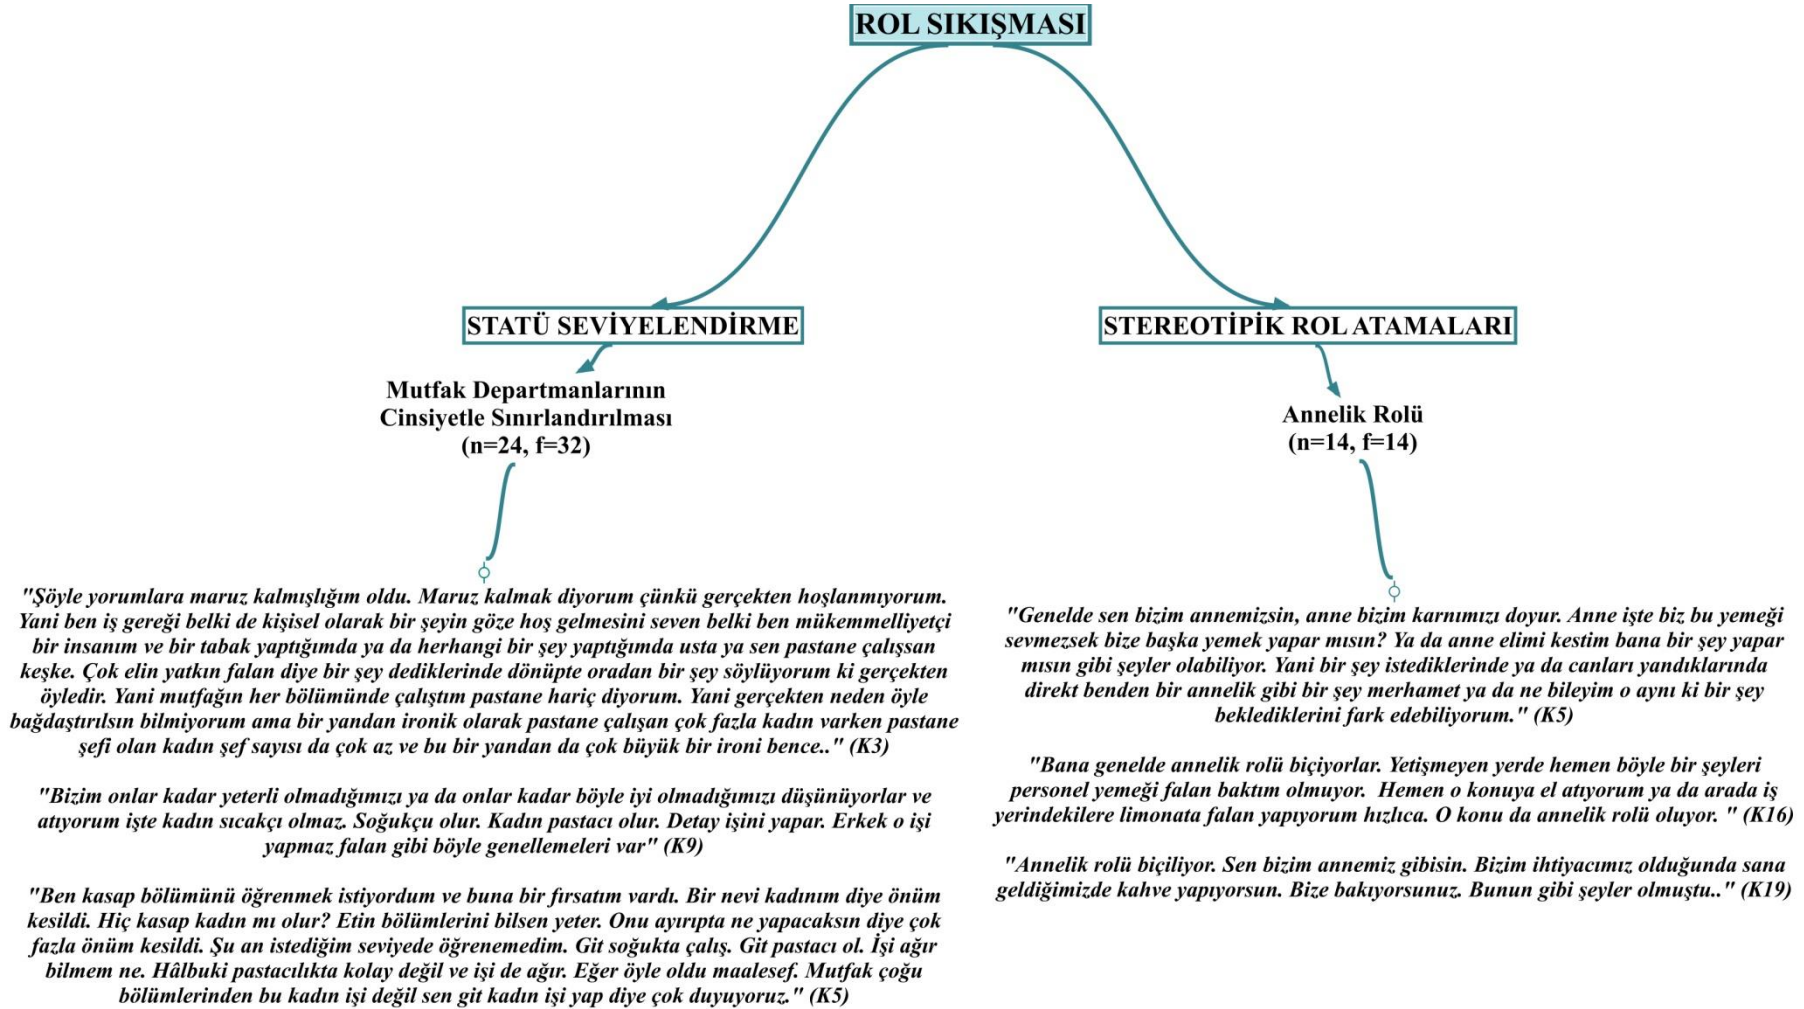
ROL SIKIŞMASI

STATÜ SEVİYELENDİRME

Mutfak Departmanlarının Cinsiyetle Sınırlandırılması (n=24, f=32)

"Şöyle yorumlara maruz kalmışlığım oldu. Maruz kalmak diyorum çünkü gerçekten hoşlanmıyorum. Yani ben iş gereği belki de kişisel olarak bir şeyin göze hoş gelmesini seven belki ben mükemmelliyetçi bir insanım ve bir tabak yaptığımda ya da herhangi bir şey yaptığımda usta ya sen pastane çalışsan keşke. Çok elin yatkın falan diye bir şey dediklerinde dönüpte oradan bir şey söylüyorum ki gerçekten öyledir. Yani mutfağın her bölümünde çalıştım pastane hariç diyorum. Yani gerçekten neden öyle bağdaştırılsın bilmiyorum ama bir yandan ironik olarak pastane çalışan çok fazla kadın varken pastane şefi olan kadın şef sayısı da çok az ve bu bir yandan da çok büyük bir ironi bence.." (K3)

"Bizim onlar kadar yeterli olmadığımızı ya da onlar kadar böyle iyi olmadığımızı düşünüyorlar ve atıyorum işte kadın sıcakçı olmaz. Soğukçu olur. Kadın pastacı olur. Detay işini yapar. Erkek o işi yapmaz falan gibi böyle genellemeleri var" (K9)

"Ben kasap bölümünü öğrenmek istiyordum ve buna bir fırsatım vardı. Bir nevi kadınım diye önüm kesildi. Hiç kasap kadın mı olur? Etin bölümlerini bilsen yeter. Onu ayırıpta ne yapacaksın diye çok fazla önüm kesildi. Şu an istediğim seviyede öğrenemedim. Git soğukta çalış. Git pastacı ol. İşi ağır bilmem ne. Hâlbuki pastacılıkta kolay değil ve işi de ağır. Eğer öyle oldu maalesef. Mutfak çoğu bölümlerinden bu kadın işi değil sen git kadın işi yap diye çok duyuyoruz." (K5)

STEREOTİPİK ROL ATAMALARI

Annelik Rolü (n=14, f=14)

"Genelde sen bizim annemizsin, anne bizim karnımızı doyur. Anne işte biz bu yemeği sevmezsek bize başka yemek yapar mısın? Ya da anne elimi kestim bana bir şey yapar mısın gibi şeyler olabiliyor. Yani bir şey istediklerinde ya da canları yandıklarında direkt benden bir annelik gibi bir şey merhamet ya da ne bileyim o aynı ki bir şey beklediklerini fark edebiliyorum." (K5)

"Bana genelde annelik rolü biçiyorlar. Yetişmeyen yerde hemen böyle bir şeyleri personel yemeği falan baktım olmuyor. Hemen o konuya el atıyorum ya da arada iş yerindekilere limonata falan yapıyorum hızlıca. O konu da annelik rolü oluyor. " (K16)

"Annelik rolü biçiliyor. Sen bizim annemiz gibisin. Bizim ihtiyacımız olduğunda sana geldiğimizde kahve yapıyorsun. Bize bakıyorsunuz. Bunun gibi şeyler olmuştu.." (K19)